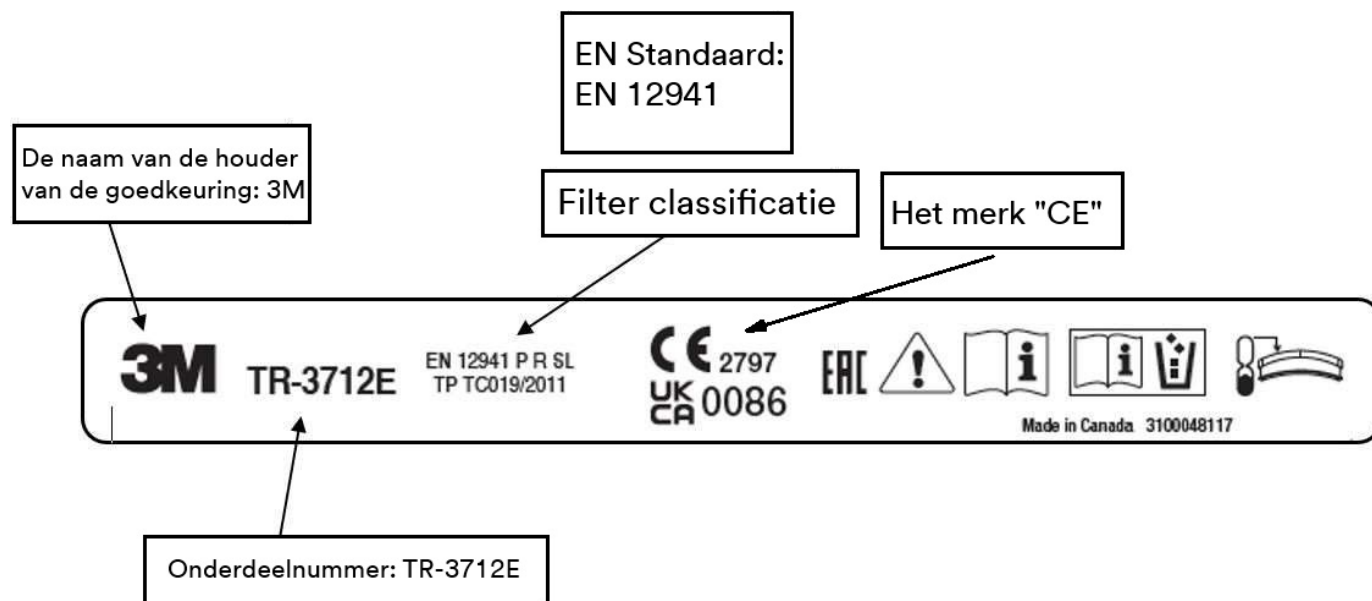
EN Standaard:
EN 12941

De naam van de houder van de goedkeuring: 3M

Filter classificatie

Het merk "CE"

3M TR-3712E

EN 12941 P R SL
TP TC019/2011

CE 2797
UK CA 0086

EAC

Made in Canada 3100048117

Onderdeelnummer: TR-3712E